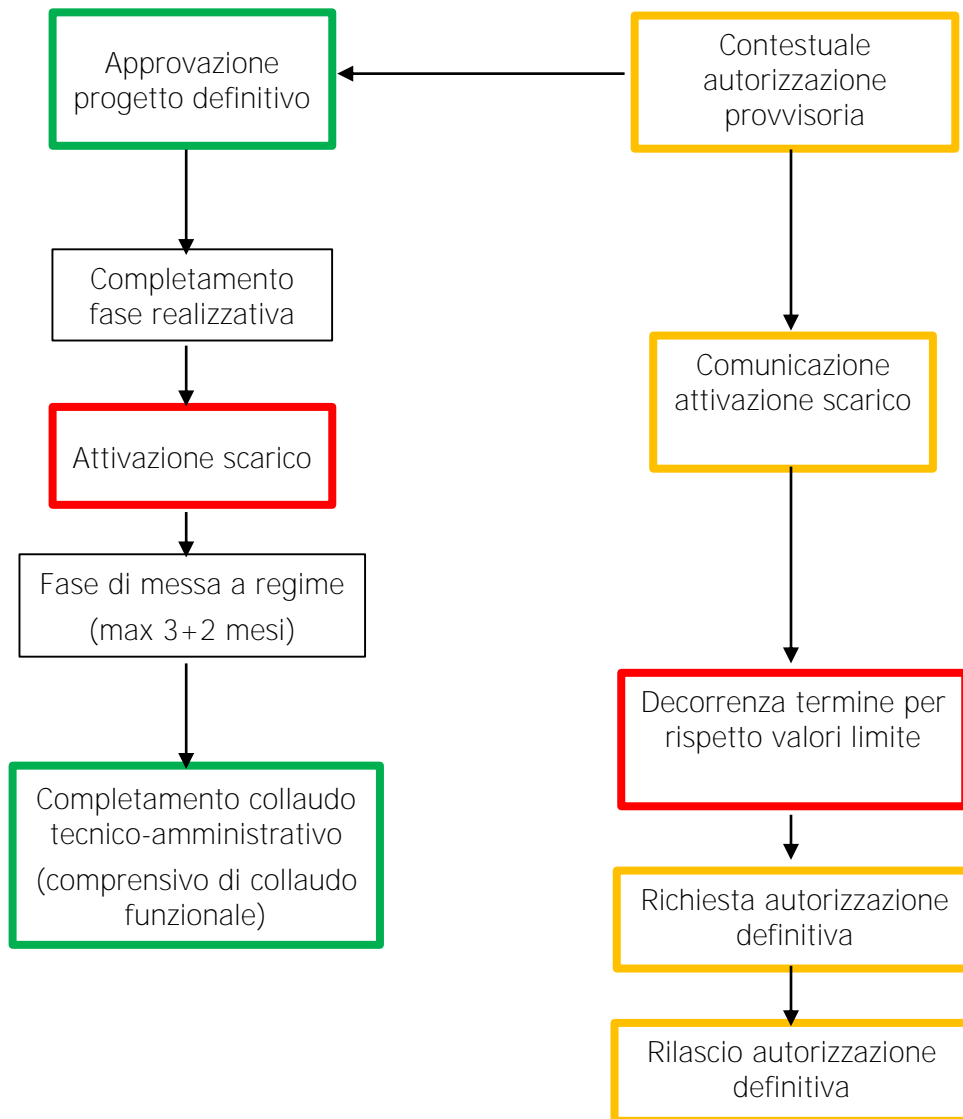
Approvazione progetto definitivo

Contestuale autorizzazione provvisoria

Completamento fase realizzativa

Attivazione scarico

Fase di messa a regime (max 3+2 mesi)

Completamento collaudo tecnico-amministrativo (comprensivo di collaudo funzionale)

Comunicazione attivazione scarico

Decorrenza termine per rispetto valori limite

Richiesta autorizzazione definitiva

Rilascio autorizzazione definitiva